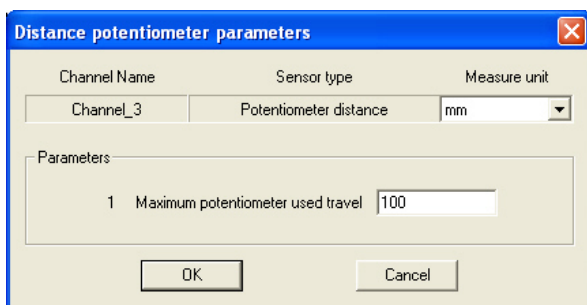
Distance potentiometer parameters

| Channel Name | Sensor type | Measure unit |
|---|---|---|
| Channel_3 | Potentiometer distance | mm |

Parameters

1 Maximum potentiometer used travel 100

OK

Cancel